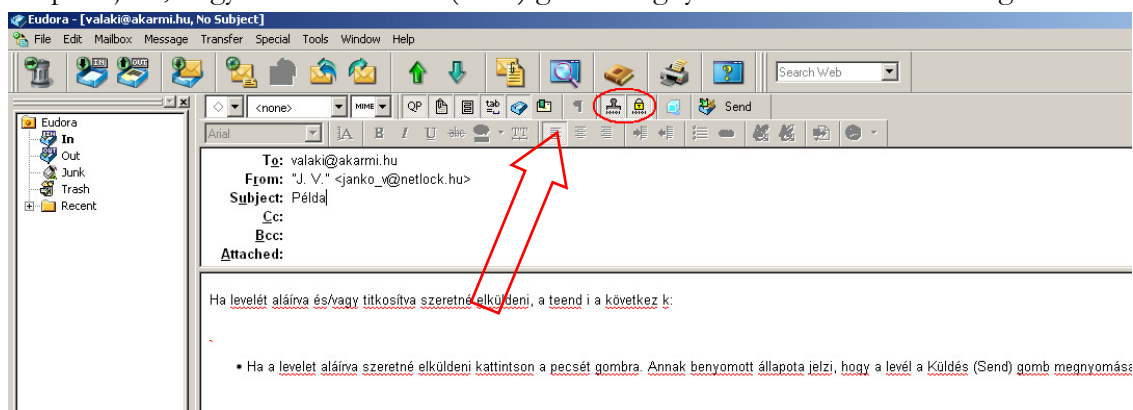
Eudora - [valaki@akarmi.hu, No Subject]

File Edit Mailbox Message Transfer Special Tools Window Help

Search Web

Eudora
In
Out
Junk
Trash
Recent

<none>

MIME

QP

Send

Arial

To: valaki@akarmi.hu
From: "J. V." <janko_v@netlock.hu>
Subject: Példa
Cc:
Bcc:
Attached:

Ha levelét aláírva és/vagy titkosítva szeretné elküldeni, a teend i a következ k:

• Ha a levelet aláírva szeretné elküldeni kattintson a pecsét gombra. Annak benyomott állapota jelzi, hogy a levél a Küldés (Send) gomb megnyomása